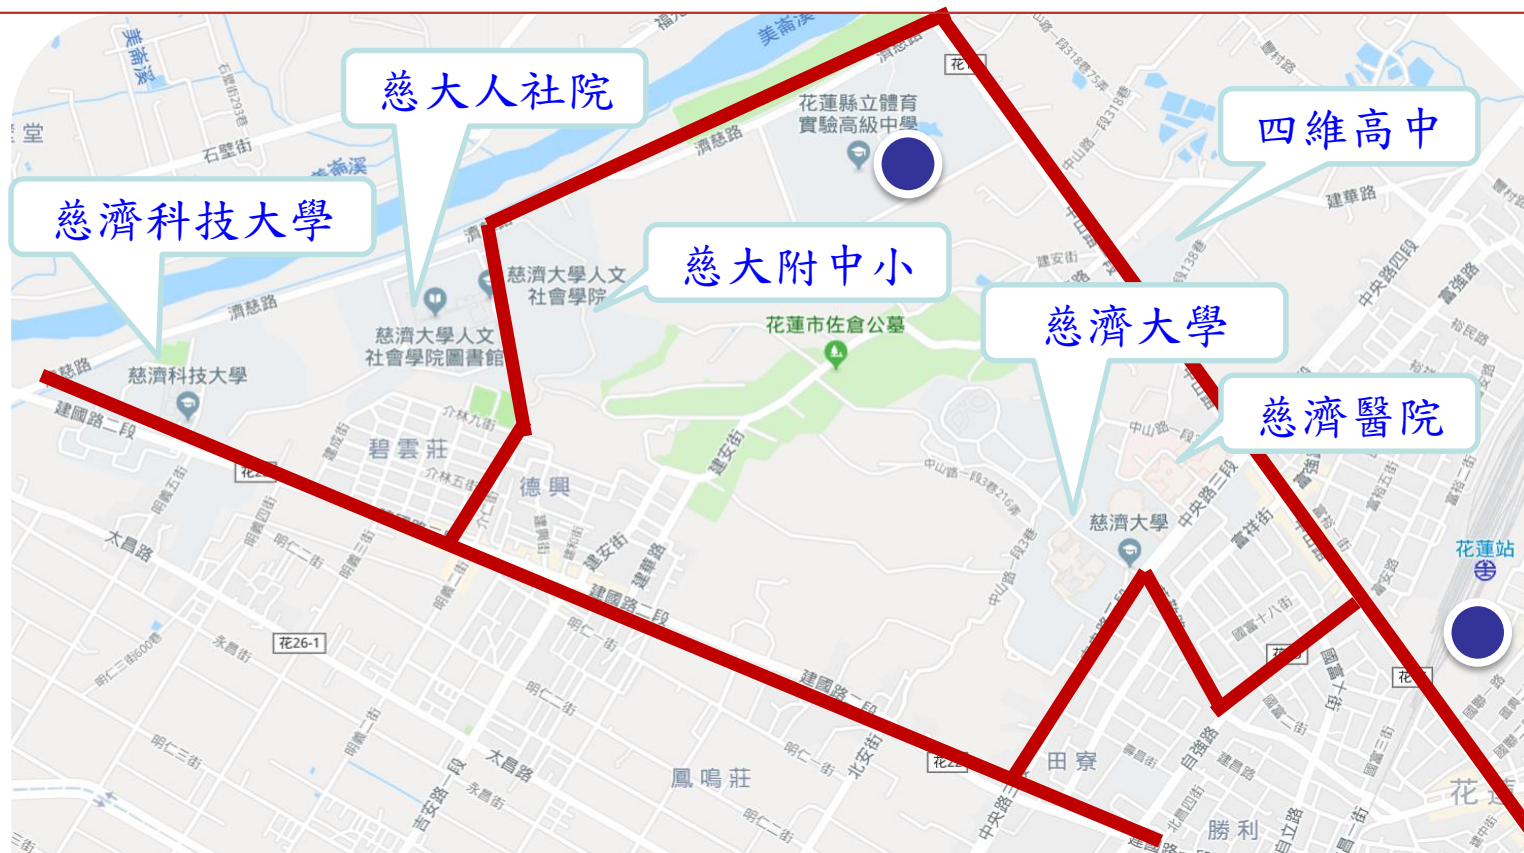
慈大人社院

四維高中

慈濟科技大學

慈大附中小

慈濟大學

慈濟醫院

美崙溪
石壁街
堂
濟慈路
花蓮縣立體育實驗高級中學
建華路
建安街
慈濟大學人文社會學院
慈濟大學人文社會學院圖書館
花蓮市佐倉公墓
慈濟科技大學
建國路二段
碧雲莊
德興
建安街
中山路一段
慈濟大學
中央路三段
花蓮站
建國路二段
大昌路
花26-1
建國路一段
鳳鳴莊
田寮
勝利
自強路
中央路
國富十八街
花